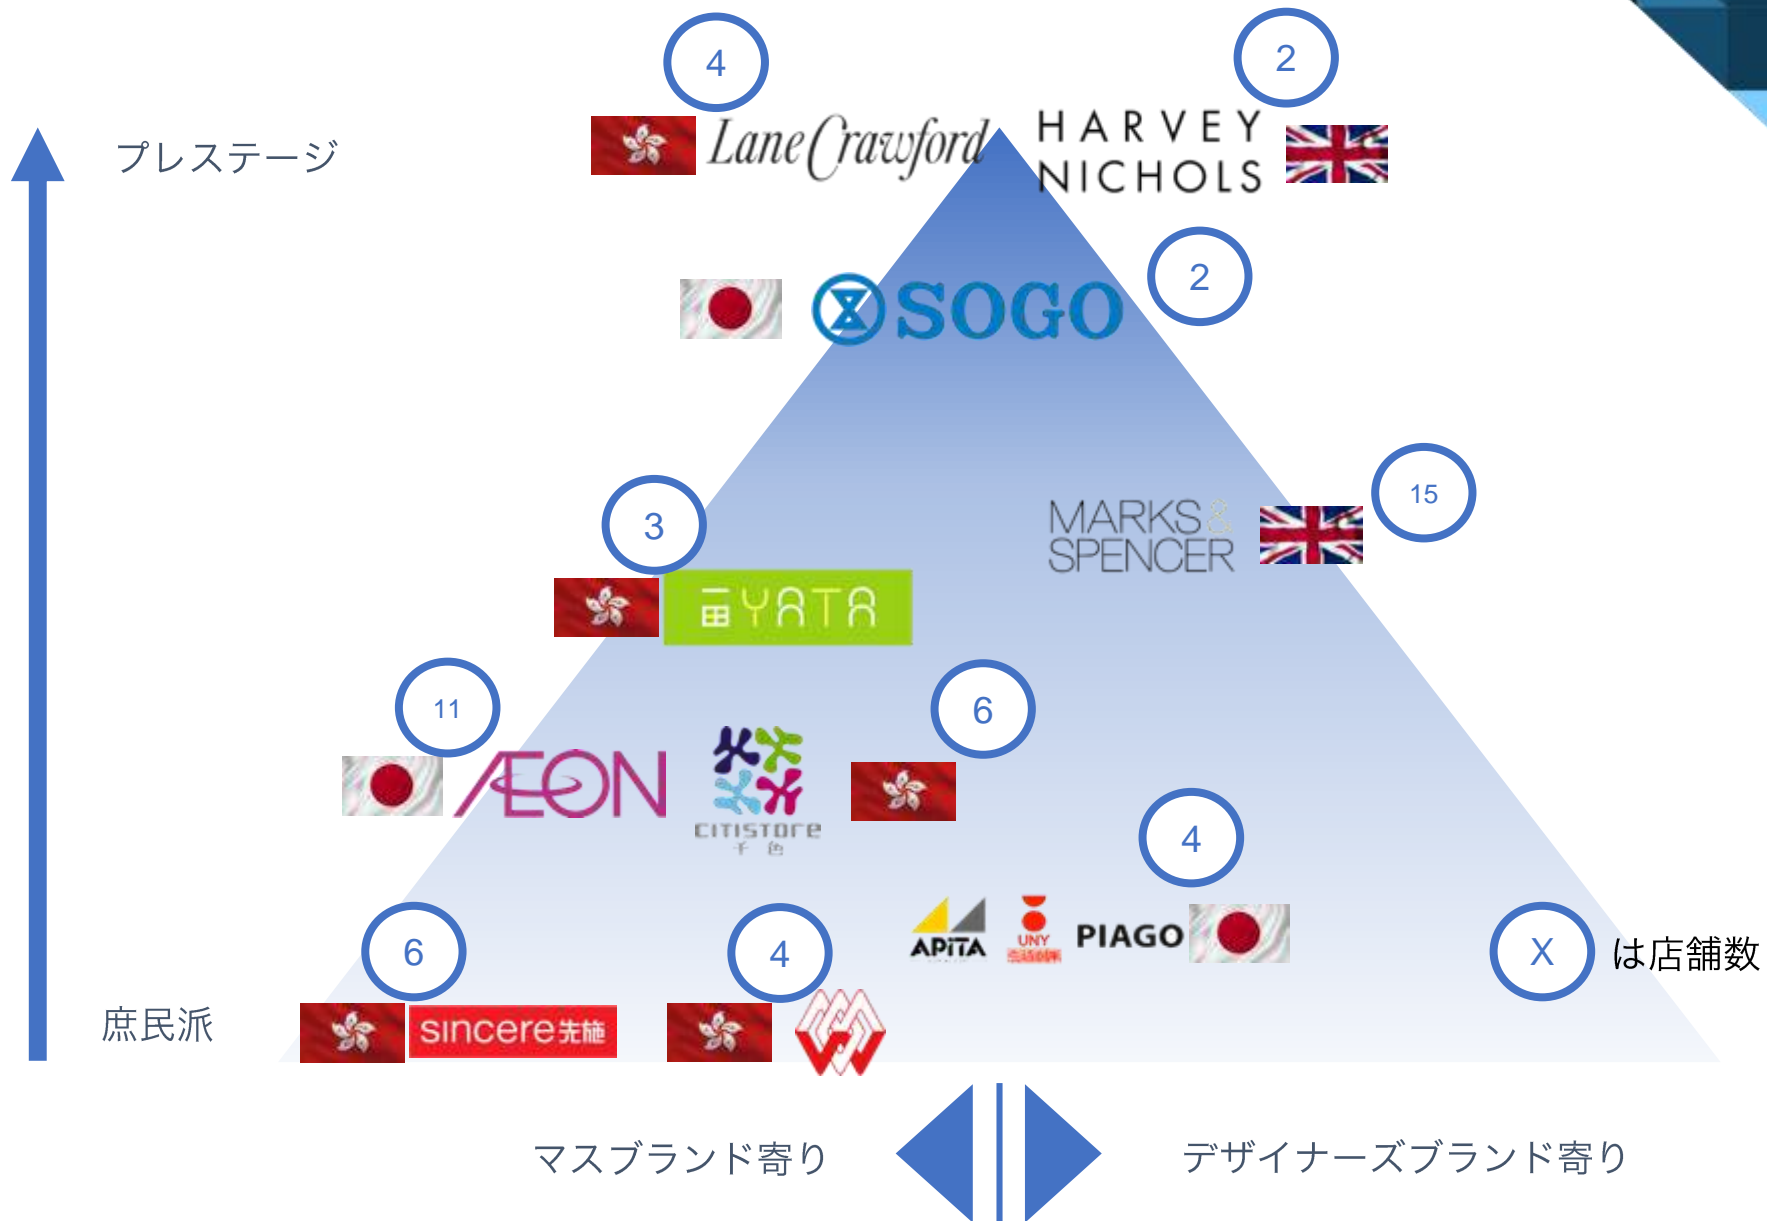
4

2

プレステージ

Lane Crawford

HARVEY NICHOLS

2

SOGO

15

3

MARKS & SPENCER

YATA

11

6

AEON

CITISTORE 千色

4

6

4

APITA

UNY

PIAGO

X

は店舗数

庶民派

sincere 先施

マスブランド寄り

デザイナーズブランド寄り